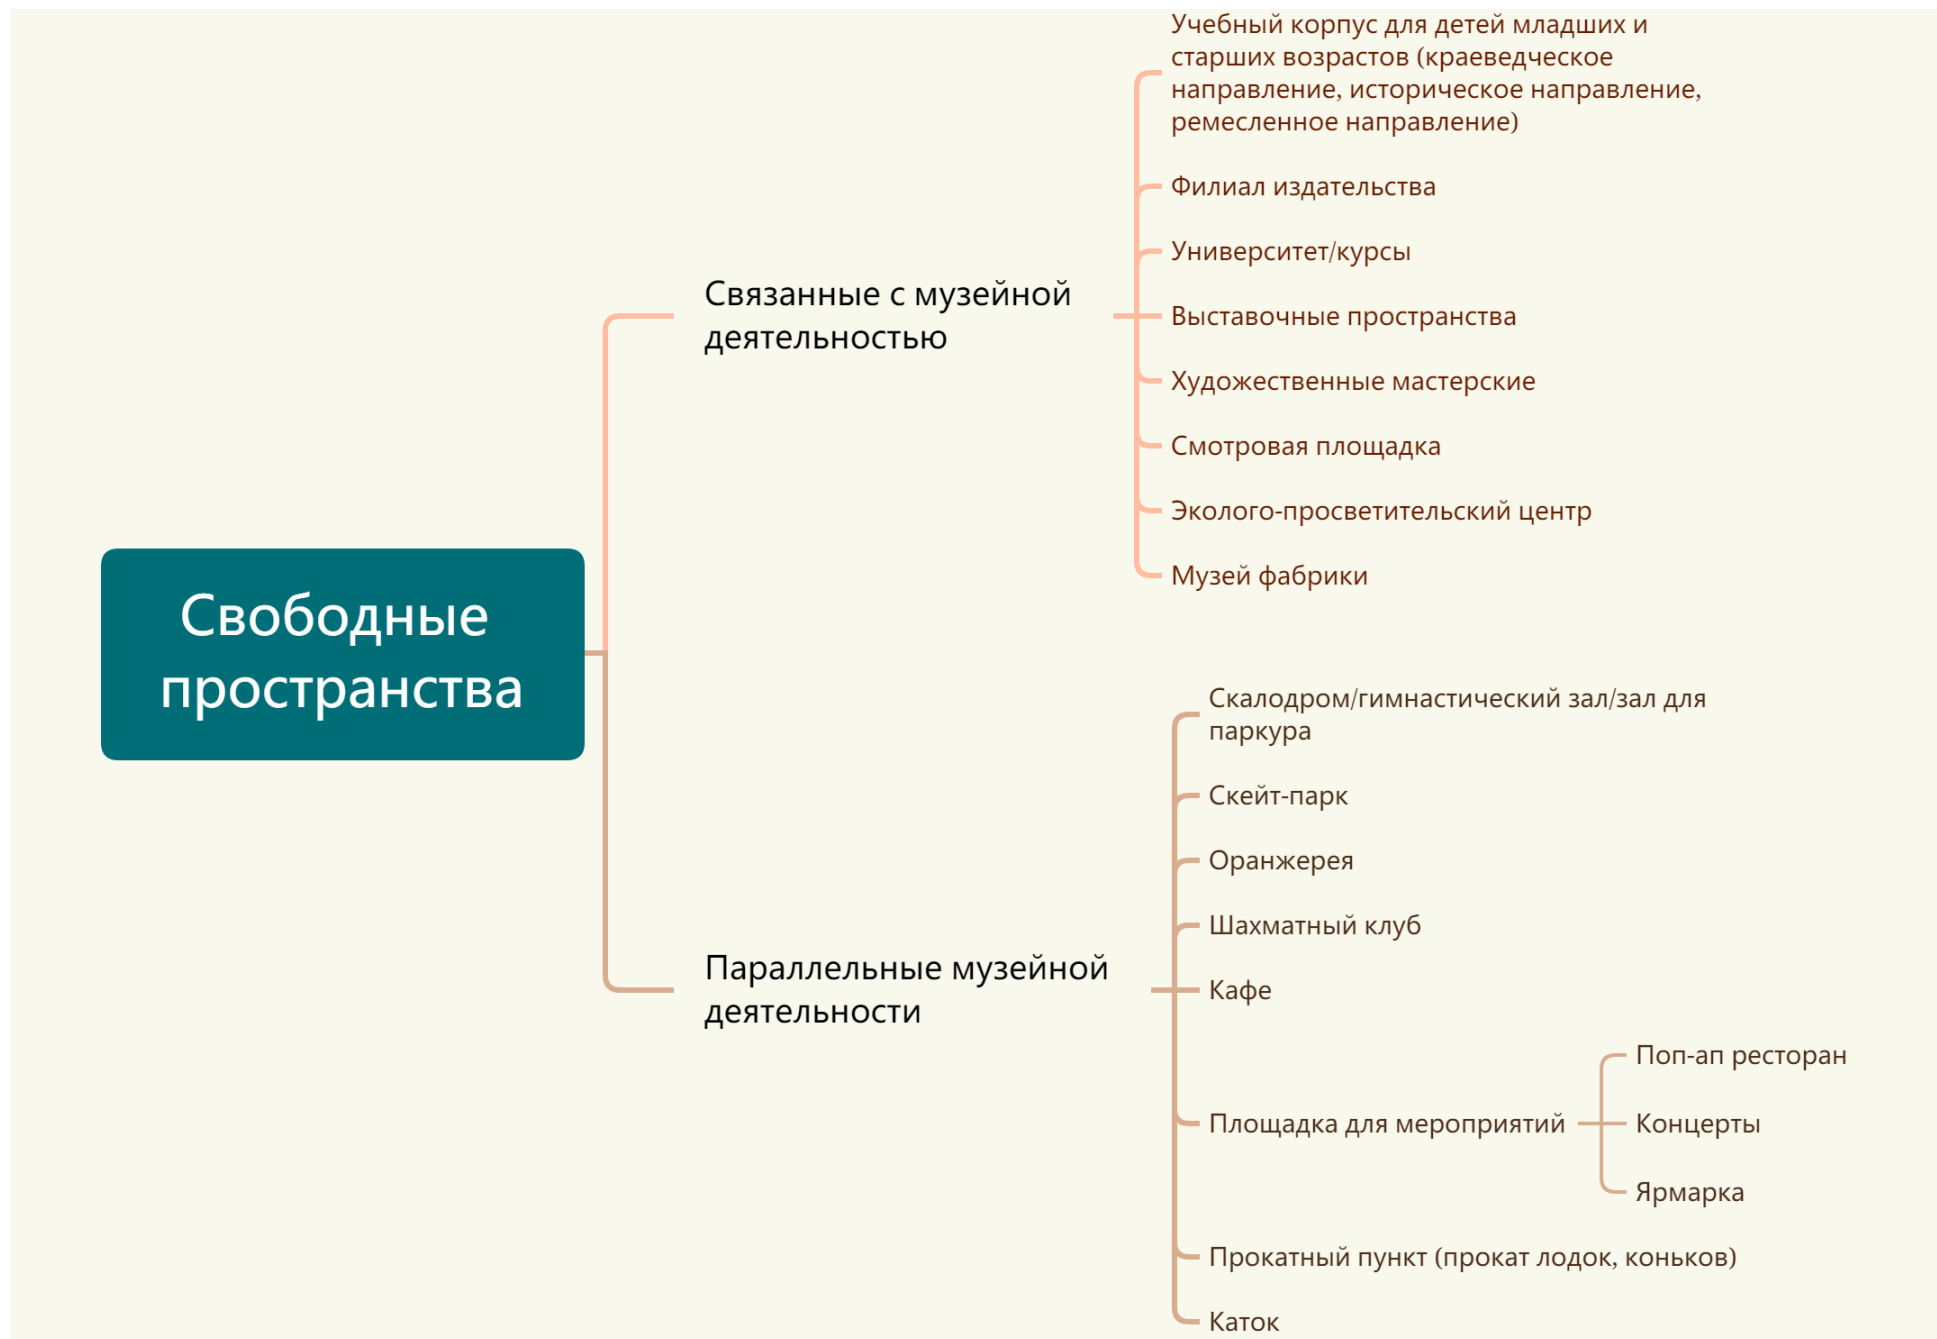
Свободные пространства

Связанные с музейной деятельностью

Учебный корпус для детей младших и старших возрастов (краеведческое направление, историческое направление, ремесленное направление)

Филиал издательства

Университет/курсы

Выставочные пространства

Художественные мастерские

Смотровая площадка

Эколого-просветительский центр

Музей фабрики

Параллельные музейной деятельности

Скалодром/гимнастический зал/зал для паркура

Скейт-парк

Оранжерея

Шахматный клуб

Кафе

Площадка для мероприятий

Поп-ап ресторан

Концерты

Ярмарка

Прокатный пункт (прокат лодок, коньков)

Каток